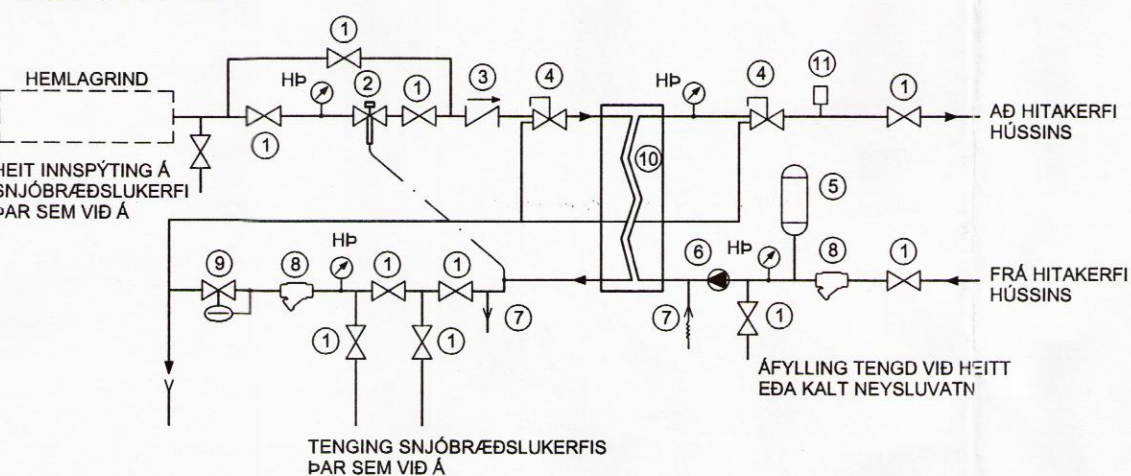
HEMLAGRIND

①

HÞ

②

①

③

④

HÞ

④

⑪

①

AÐ HITAKERFI HÚSSINS

①

HEIT INNSPÝTING Á SNJÓBRÆÐSLUKERFI ÞAR SEM VIÐ Á

⑩

⑤

⑨

⑧

HÞ

①

①

⑦

⑥

HÞ

⑧

①

FRÁ HITAKERFI HÚSSINS

⑦

①

①

①

ÁFYLLING TENGD VIÐ HEITT EÐA KALT NEYSLUVATN

TENGING SNJÓBRÆÐSLUKERFIS ÞAR SEM VIÐ Á